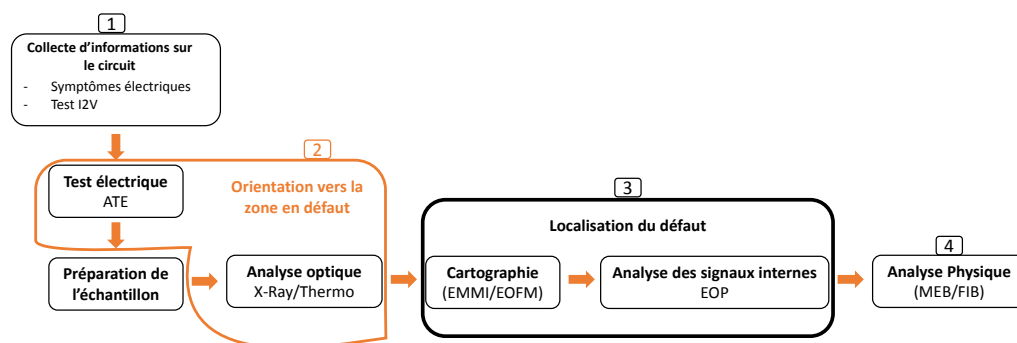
1

Collecte d'informations sur le circuit
- Symptômes électriques
- Test I2V

2

Test électrique
ATE

Orientation vers la zone en défaut

Préparation de l'échantillon

Analyse optique
X-Ray/Thermo

3

Localisation du défaut

Cartographie
(EMMI/EOFM)

Analyse des signaux internes
EOP

4

Analyse Physique
(MEB/FIB)